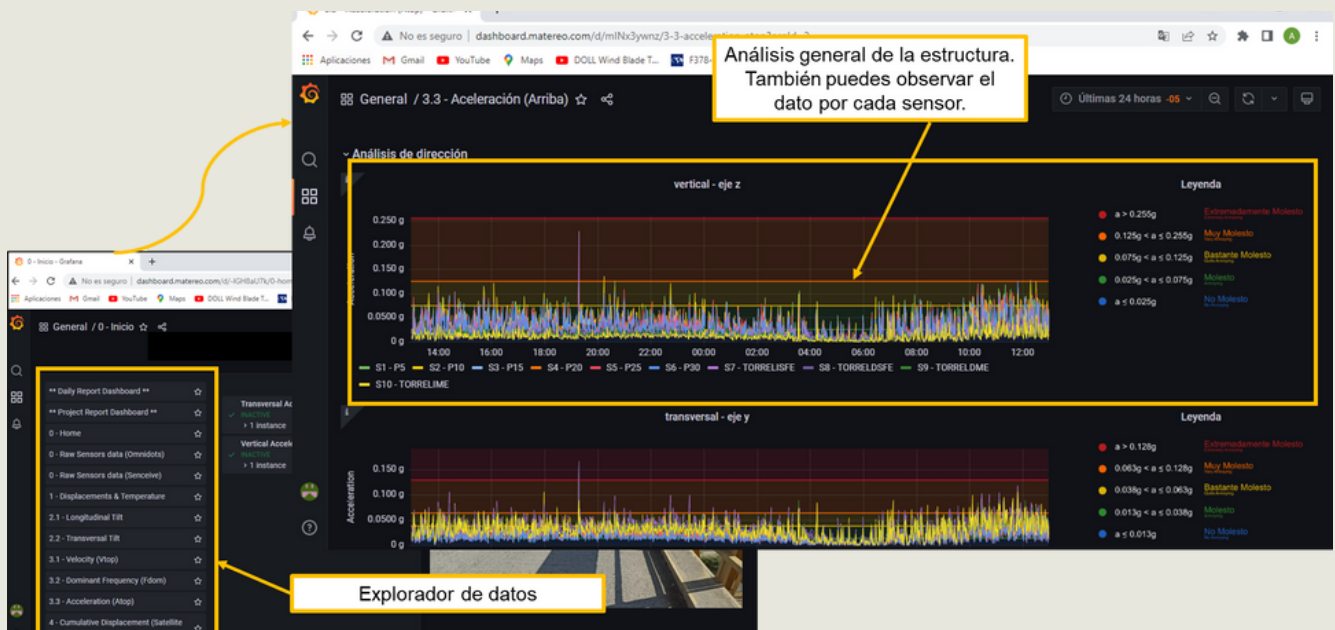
Análisis general de la estructura. También puedes observar el dato por cada sensor.

No es seguro | dashboard.matereo.com/d/mINx3ywnz/3-3-acceleration-atop?orgId=1

Aplicaciones Gmail YouTube Maps DOLL Wind Blade T... F378-

General / 3.3 - Aceleración (Arriba)

Últimas 24 horas -05

Análisis de dirección

vertical - eje z

Leyenda

0.250 g
0.200 g
0.150 g
0.100 g
0.0500 g
0 g

Acceleration

14:00 16:00 18:00 20:00 22:00 00:00 02:00 04:00 06:00 08:00 10:00 12:00

S1 - P5 S2 - P10 S3 - P15 S4 - P20 S5 - P25 S6 - P30 S7 - TORRELISFE S8 - TORRELDSFE S9 - TORRELDME S10 - TORRELIME

a > 0.255g Extremadamente Molesto
0.125g < a ≤ 0.255g Muy Molesto
0.075g < a ≤ 0.125g Bastante Molesto
0.025g < a ≤ 0.075g Molesto
a ≤ 0.025g No Molesto

transversal - eje y

Leyenda

0.150 g
0.100 g
0.0500 g
0 g

Acceleration

a > 0.128g Extremadamente Molesto
0.063g < a ≤ 0.128g Muy Molesto
0.038g < a ≤ 0.063g Bastante Molesto
0.013g < a ≤ 0.038g Molesto
a ≤ 0.013g No Molesto

0 - Inicio - Grafana

No es seguro | dashboard.matereo.com/d/-IGH8aU7k/0-hom

Aplicaciones Gmail YouTube Maps DOLL Wind Blade T...

General / 0 - Inicio

** Daily Report Dashboard **
** Project Report Dashboard **
0 - Home
0 - Raw Sensors data (Omnidots)
0 - Raw Sensors data (Senceive)
1 - Displacements & Temperature
2.1 - Longitudinal Tilt
2.2 - Transversal Tilt
3.1 - Velocity (Vtop)
3.2 - Dominant Frequency (Fdom)
3.3 - Acceleration (Atop)
4 - Cumulative Displacement (Satellite

Transversal Ac
INACTIVE
> 1 instance
Vertical Accele
INACTIVE
> 1 instance

Explorador de datos